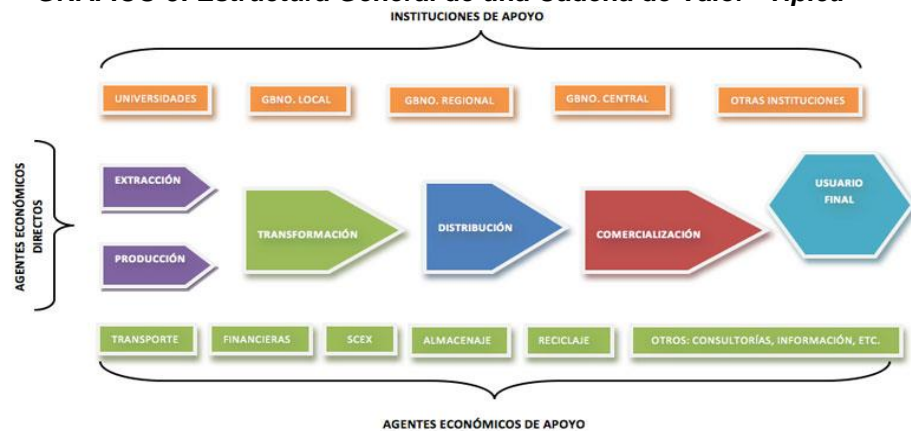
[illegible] Estructura General de una Cadena de Valor – Típica

INSTITUCIONES DE APOYO

UNIVERSIDADES
GBNO. LOCAL
GBNO. REGIONAL
GBNO. CENTRAL
OTRAS INSTITUCIONES

AGENTES ECONÓMICOS DIRECTOS

EXTRACCIÓN
PRODUCCIÓN
TRANSFORMACIÓN
DISTRIBUCIÓN
COMERCIALIZACIÓN
USUARIO FINAL

TRANSPORTE
FINANCIERAS
SCEX
ALMACENAJE
RECICLAJE
OTROS: CONSULTORÍAS, INFORMACIÓN, ETC.

AGENTES ECONÓMICOS DE APOYO